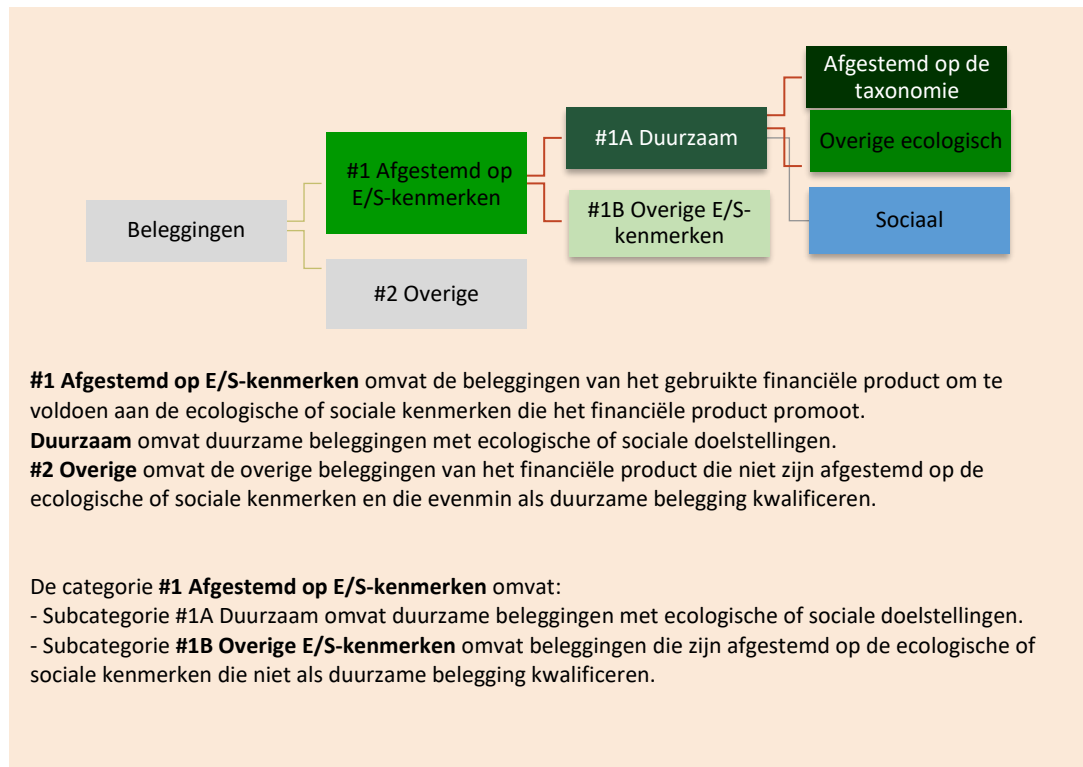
Afgestemd op de taxonomie

#1A Duurzaam

Overige ecologisch

#1 Afgestemd op E/S-kenmerken

#1B Overige E/S-kenmerken

Sociaal

Beleggingen

#2 Overige

**#1 Afgestemd op E/S-kenmerken** omvat de beleggingen van het gebruikte financiële product om te voldoen aan de ecologische of sociale kenmerken die het financiële product promoot.
**Duurzaam** omvat duurzame beleggingen met ecologische of sociale doelstellingen.
**#2 Overige** omvat de overige beleggingen van het financiële product die niet zijn afgestemd op de ecologische of sociale kenmerken en die evenmin als duurzame belegging kwalificeren.

De categorie **#1 Afgestemd op E/S-kenmerken** omvat:
- Subcategorie #1A Duurzaam omvat duurzame beleggingen met ecologische of sociale doelstellingen.
- Subcategorie **#1B Overige E/S-kenmerken** omvat beleggingen die zijn afgestemd op de ecologische of sociale kenmerken die niet als duurzame belegging kwalificeren.